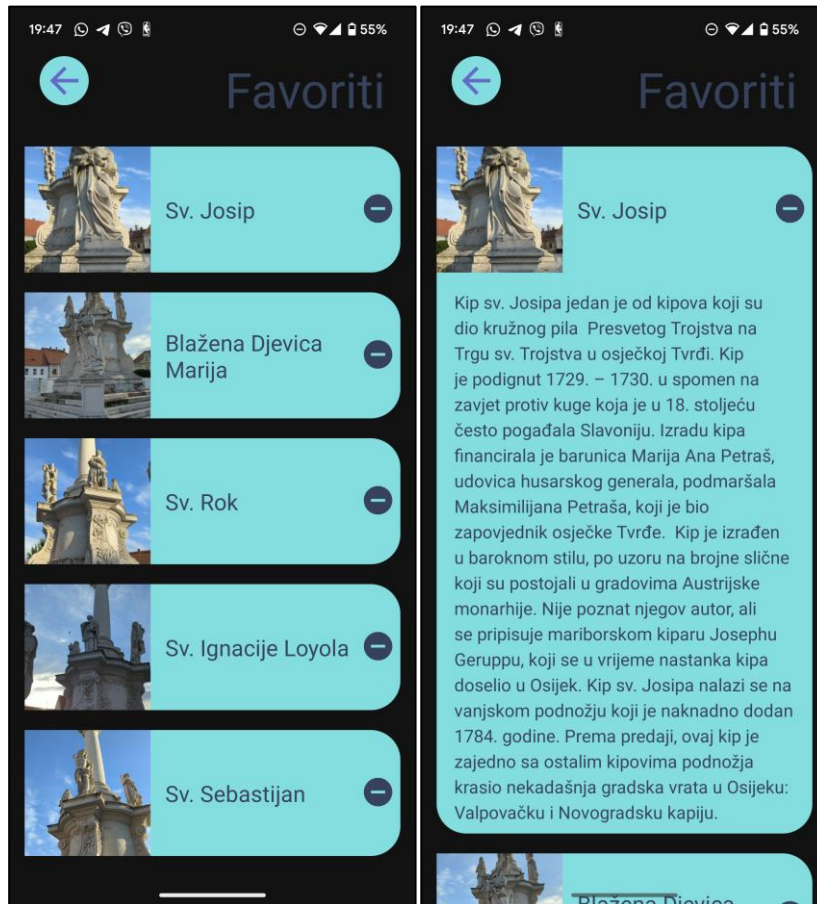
19:47 55%

Favoriti

Sv. Josip

Blažena Djevica Marija

Sv. Rok

Sv. Ignacije Loyola

Sv. Sebastijan

19:47 55%

Favoriti

Sv. Josip

Kip sv. Josipa jedan je od kipova koji su dio kružnog pila Presvetog Trojstva na Trgu sv. Trojstva u osječkoj Tvrđi. Kip je podignut 1729. – 1730. u spomen na zavjet protiv kuge koja je u 18. stoljeću često pogađala Slavoniju. Izradu kipa financirala je barunica Marija Ana Petraš, udovica husarskog generala, podmaršala Maksimilijana Petraša, koji je bio zapovjednik osječke Tvrđe. Kip je izrađen u baroknom stilu, po uzoru na brojne slične koji su postojali u gradovima Austrijske monarhije. Nije poznat njegov autor, ali se pripisuje mariborskom kiparu Josephu Geruppu, koji se u vrijeme nastanka kipa doselio u Osijek. Kip sv. Josipa nalazi se na vanjskom podnožju koji je naknadno dodan 1784. godine. Prema predaji, ovaj kip je zajedno sa ostalim kipovima podnožja krasio nekadašnja gradska vrata u Osijeku: Valpovačku i Novogradsku kapiju.

Blažena Djevica